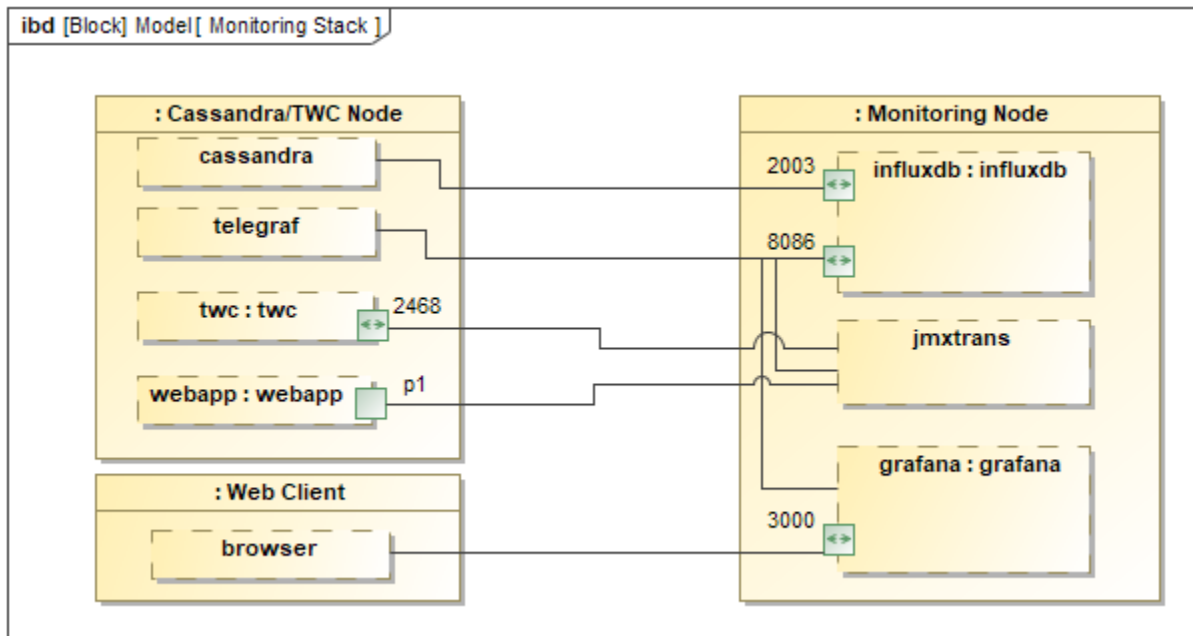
ibd [Block] Model [ Monitoring Stack ]

: Cassandra/TWC Node

cassandra

telegraf

twc : twc

2468

webapp : webapp

p1

: Web Client

browser

: Monitoring Node

2003

influxdb : influxdb

8086

jmxtrans

grafana : grafana

3000